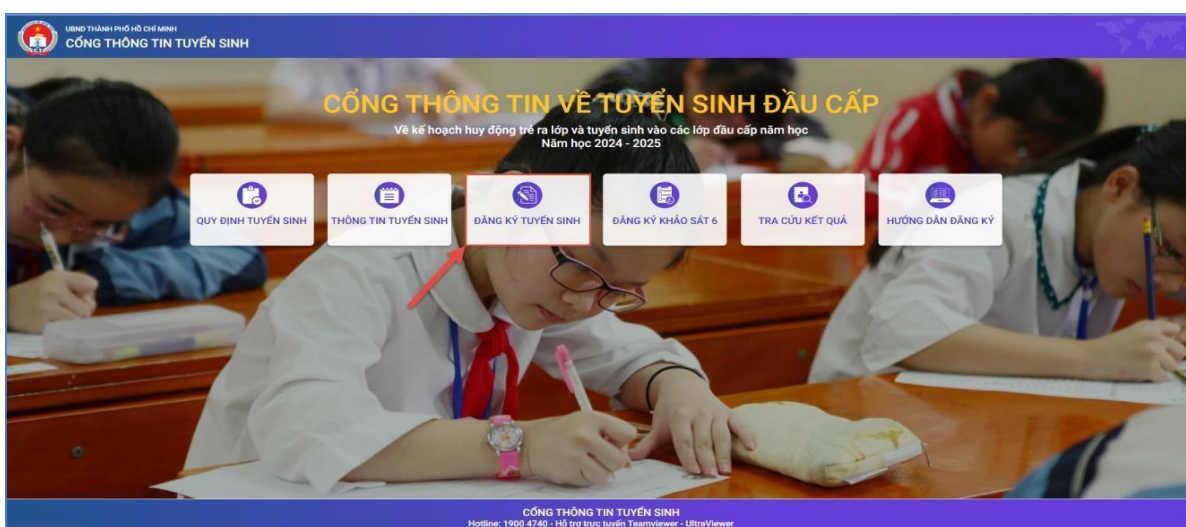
UBND THÀNH PHỐ HỒ CHÍ MINH
CỔNG THÔNG TIN TUYỂN SINH

CỔNG THÔNG TIN VỀ TUYỂN SINH ĐẦU CẤP

Về kế hoạch huy động trẻ ra lớp và tuyển sinh vào các lớp đầu cấp năm học
Năm học 2024 - 2025

QUY ĐỊNH TUYỂN SINH

THÔNG TIN TUYỂN SINH

ĐĂNG KÝ TUYỂN SINH

ĐĂNG KÝ KHẢO SÁT 6

TRA CỨU KẾT QUẢ

HƯỚNG DẪN ĐĂNG KÝ

CỔNG THÔNG TIN TUYỂN SINH
Hotline: 1900 4740 - Hỗ trợ trực tuyến Teamviewer - UltraViewer